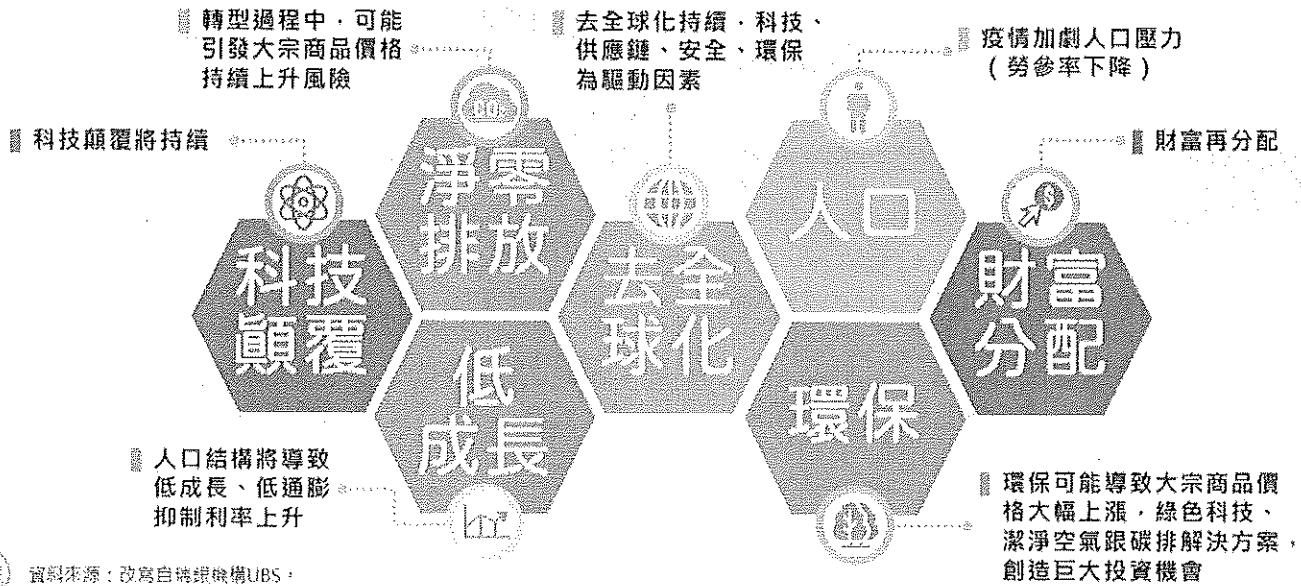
轉型過程中，可能引發大宗商品價格持續上升風險

去全球化持續，科技、供應鏈、安全、環保為驅動因素

疫情加劇人口壓力（勞參率下降）

科技顛覆將持續

財富再分配

$CO_2$

淨零排放

去全球化

人口

科技顛覆

財富分配

低成長

環保

人口結構將導致低成長、低通膨抑制利率上升

環保可能導致大宗商品價格大幅上漲，綠色科技、潔淨空氣跟碳排解決方案，創造巨大投資機會

資料來源：改寫自瑞銀機構UBS。